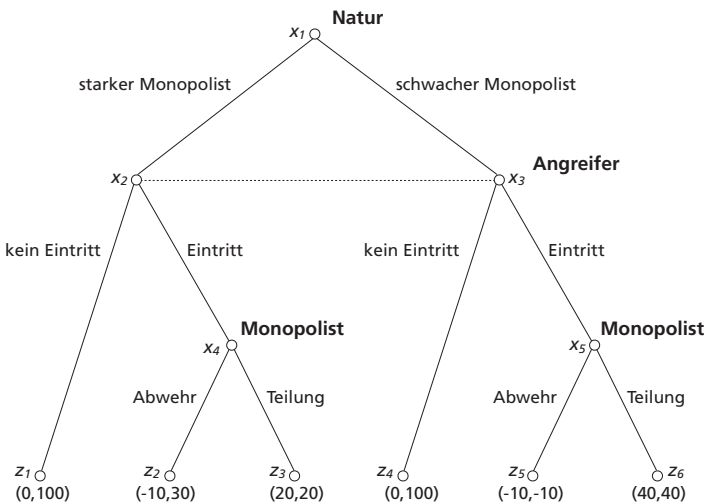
$x_1$ **Natur**

starker Monopolist

schwacher Monopolist

$x_2$

$x_3$ **Angreifer**

kein Eintritt

Eintritt

kein Eintritt

Eintritt

**Monopolist**

$x_4$

**Monopolist**

$x_5$

Abwehr

Teilung

Abwehr

Teilung

$z_1$ (0,100)

$z_2$ (-10,30)

$z_3$ (20,20)

$z_4$ (0,100)

$z_5$ (-10,-10)

$z_6$ (40,40)